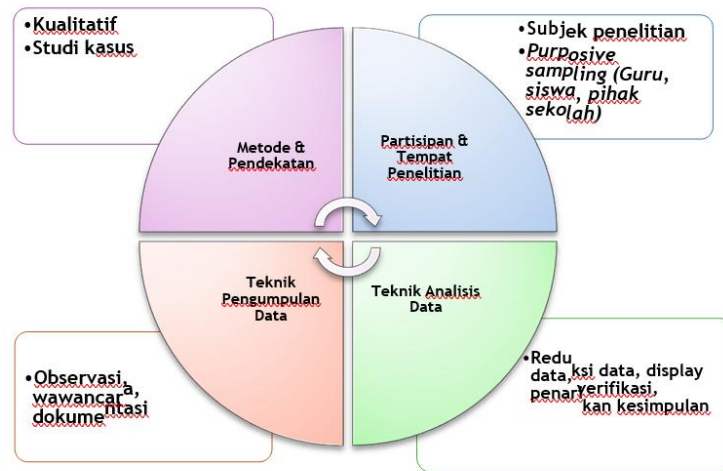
•Kualitatif
•Studi kasus

•Subjek penelitian
•Purposive sampling (Guru, siswa, pihak sekolah)

Metode & Pendekatan

Partisipan & Tempat Penelitian

Teknik Pengumpulan Data

Teknik Analisis Data

•Observasi, wawancara, dokumentasi

•Reduksi data, display data, verifikasi, penarikan kesimpulan